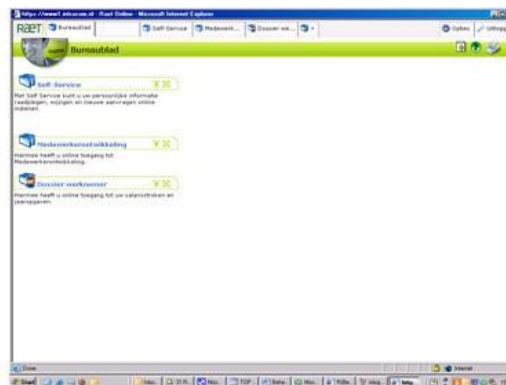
https://www1.raet.nl - Raet Online - Microsoft Internet Explorer

RAET Bureaublad Self Service Medewerk... Dossier we... Opties Uitlogg

Bureaublad

Self Service

Met Self Service kunt u uw persoonlijke informatie raadplegen, wijzigen en nieuwe aanvragen online indienen.

Medewerkerontwikkeling

Hiermee heeft u online toegang tot Medewerkerontwikkeling.

Dossier werknemer

Hiermee heeft u online toegang tot uw salarisstroken en jaaropgaven.

Done

Internet

Start